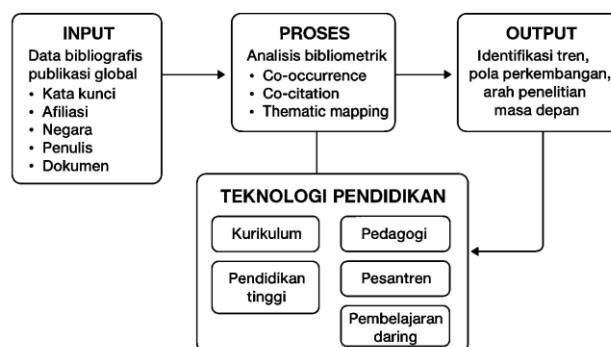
INPUT
Data bibliografis publikasi global
• Kata kunci
• Afiliasi
• Negara
• Penulis
• Dokumen

PROSES
Analisis bibliometrik
• Co-occurrence
• Co-citation
• Thematic mapping

OUTPUT
Identifikasi tren, pola perkembangan, arah penelitian masa depan

TEKNOLOGI PENDIDIKAN
Kurikulum
Pedagogi
Pendidikan tinggi
Pesantren
Pembelajaran daring